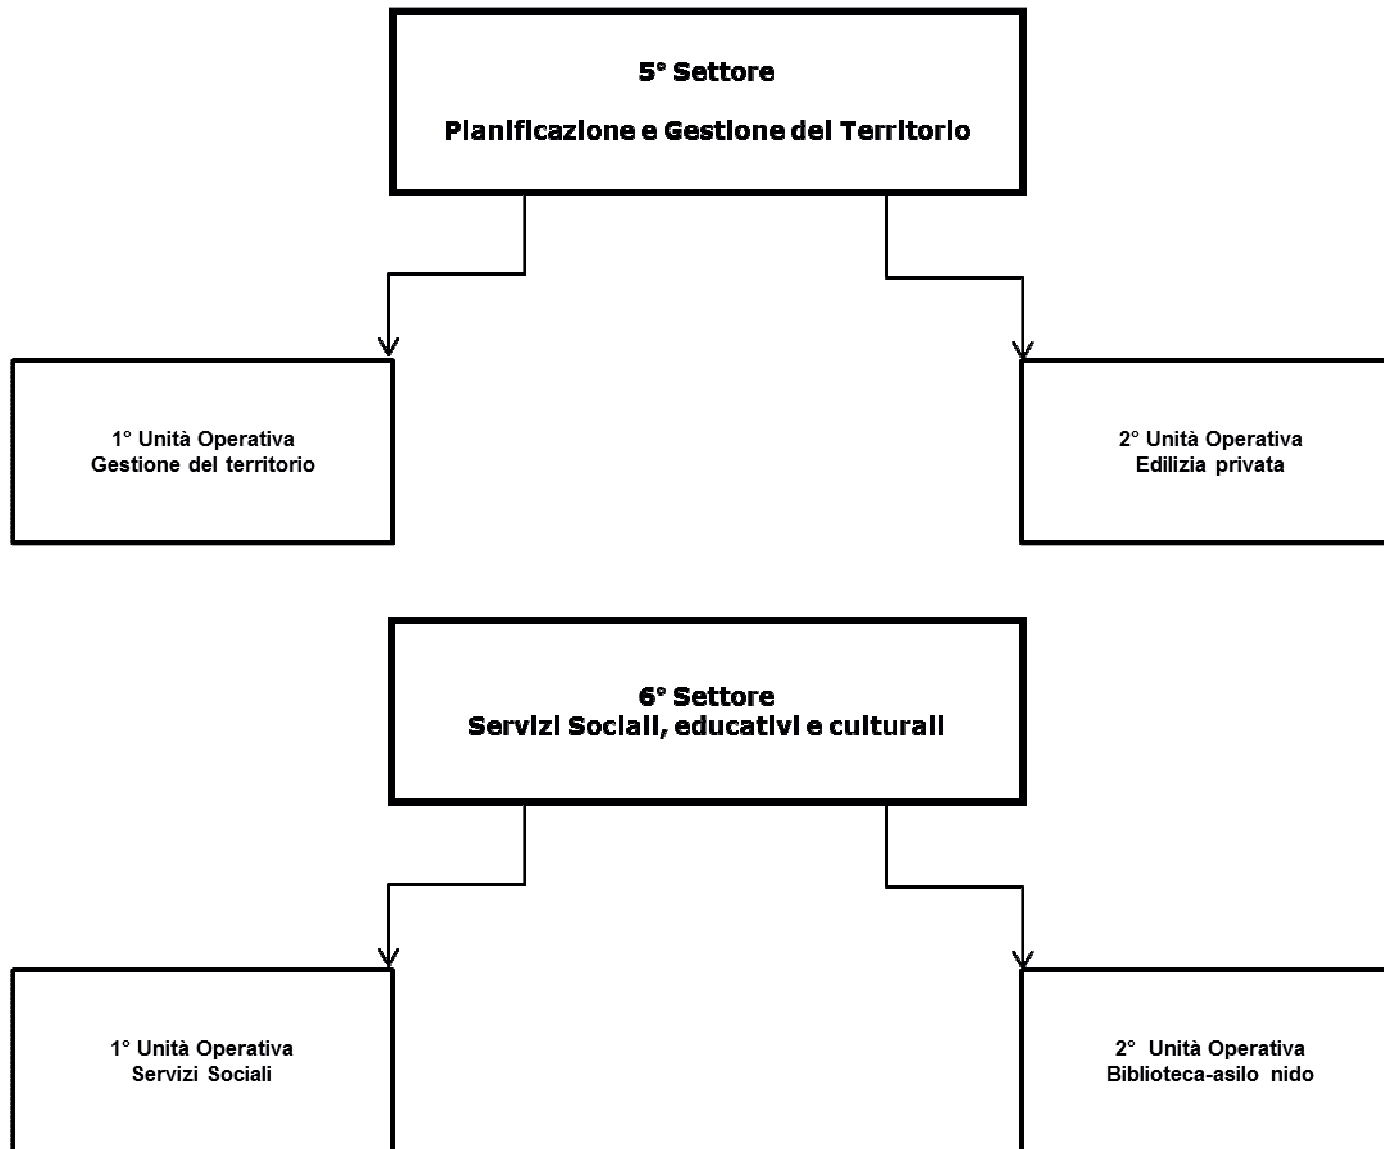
5° Settore

Pianificazione e Gestione del Territorio

1° Unità Operativa
Gestione del territorio

2° Unità Operativa
Edilizia privata

6° Settore
Servizi Sociali, educativi e culturali

1° Unità Operativa
Servizi Sociali

2° Unità Operativa
Biblioteca-asilo nido